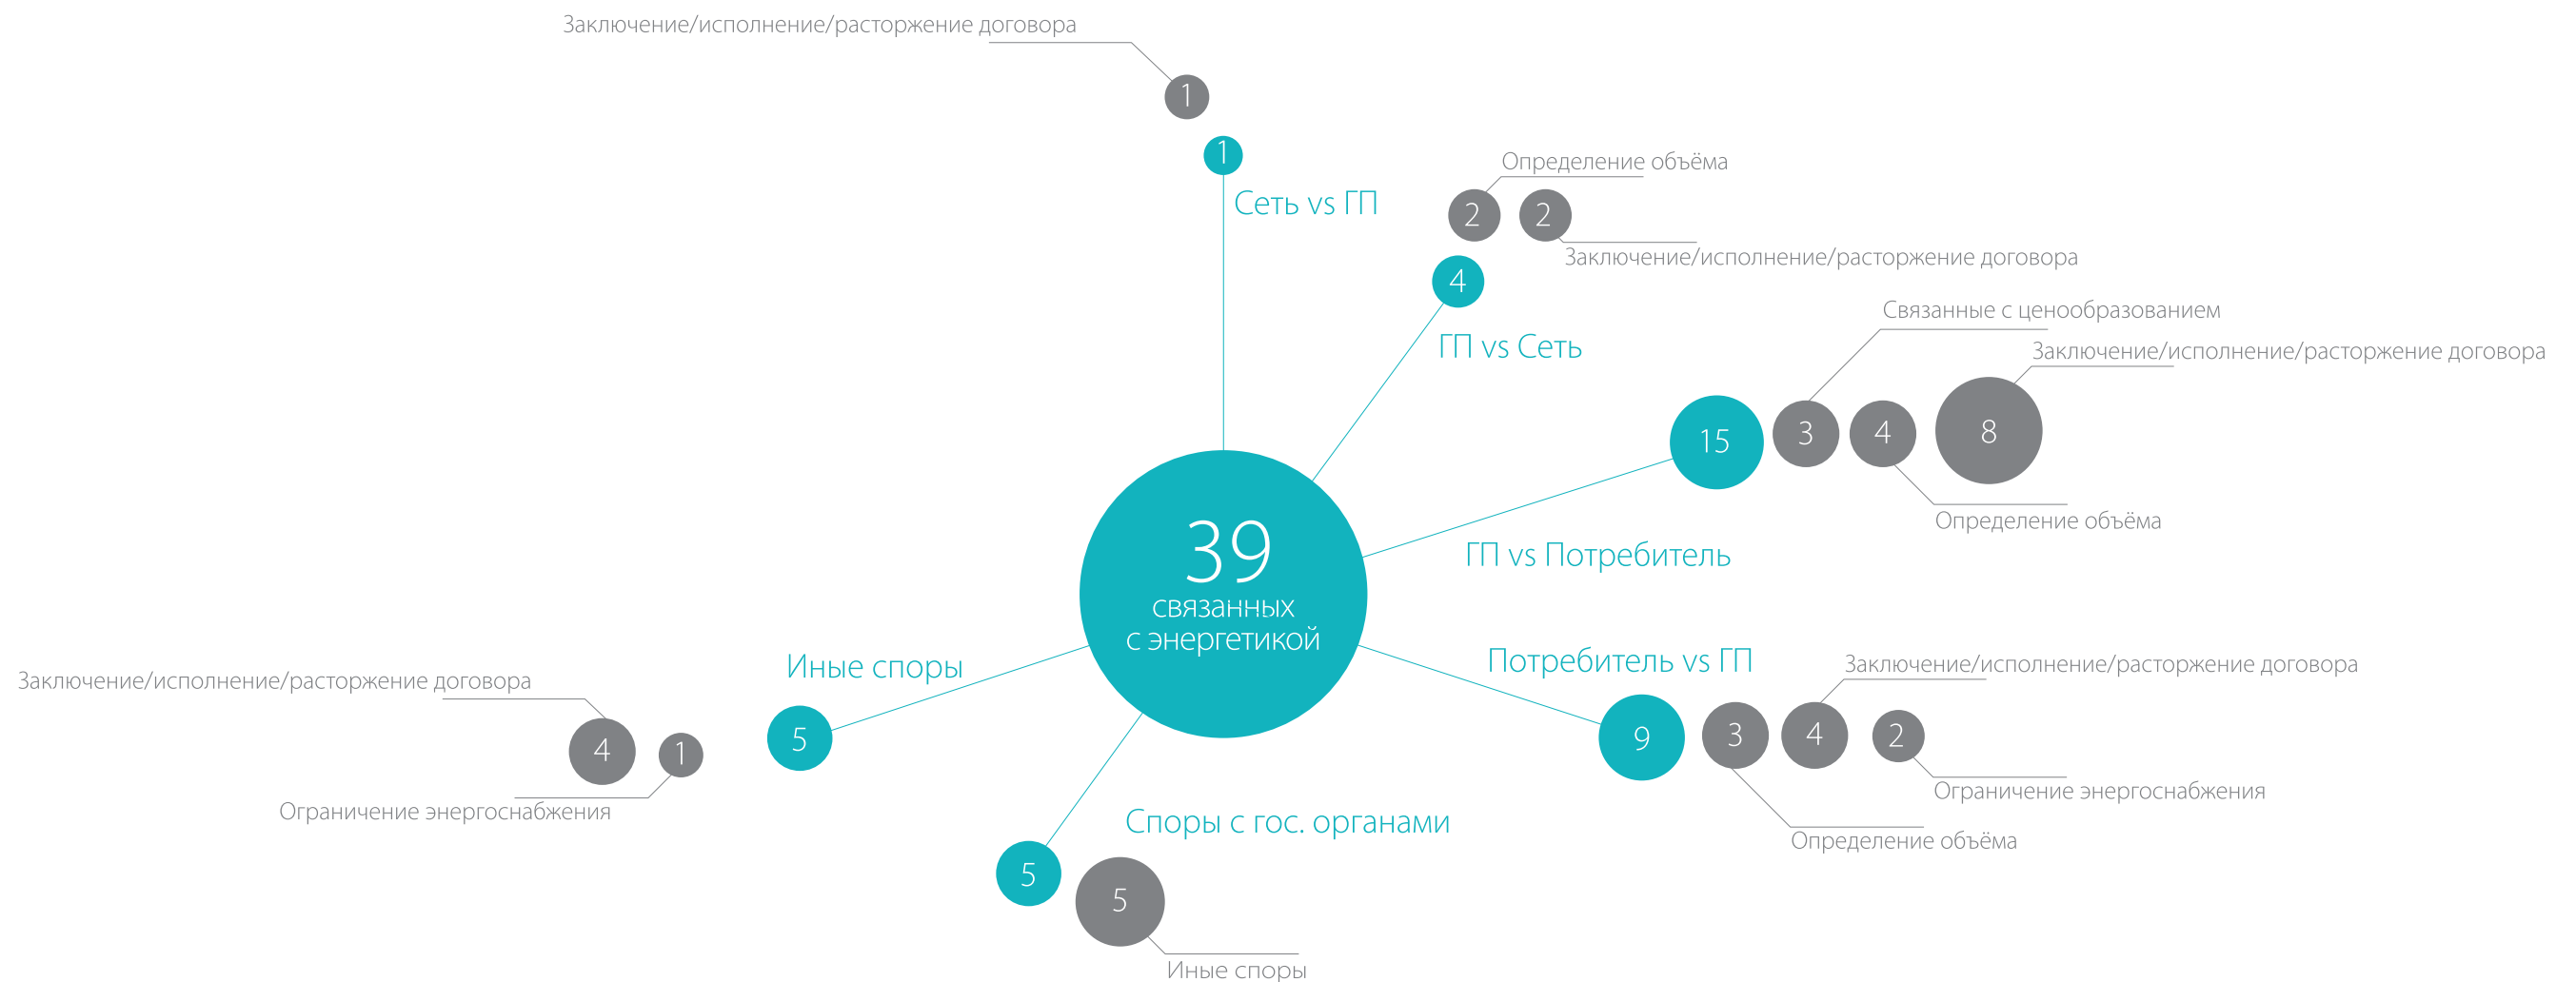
Заключение/исполнение/расторжение договора

1

1

Сеть vs ГП

Определение объёма

2

2

Заключение/исполнение/расторжение договора

4

ГП vs Сеть

Связанные с ценообразованием

Заключение/исполнение/расторжение договора

15

3

4

8

Определение объёма

39
связанных
с энергетикой

ГП vs Потребитель

Иные споры

Потребитель vs ГП

Заключение/исполнение/расторжение договора

Заключение/исполнение/расторжение договора

4

1

5

9

3

4

2

Ограничение энергоснабжения

Ограничение энергоснабжения

Определение объёма

Споры с гос. органами

5

5

Иные споры